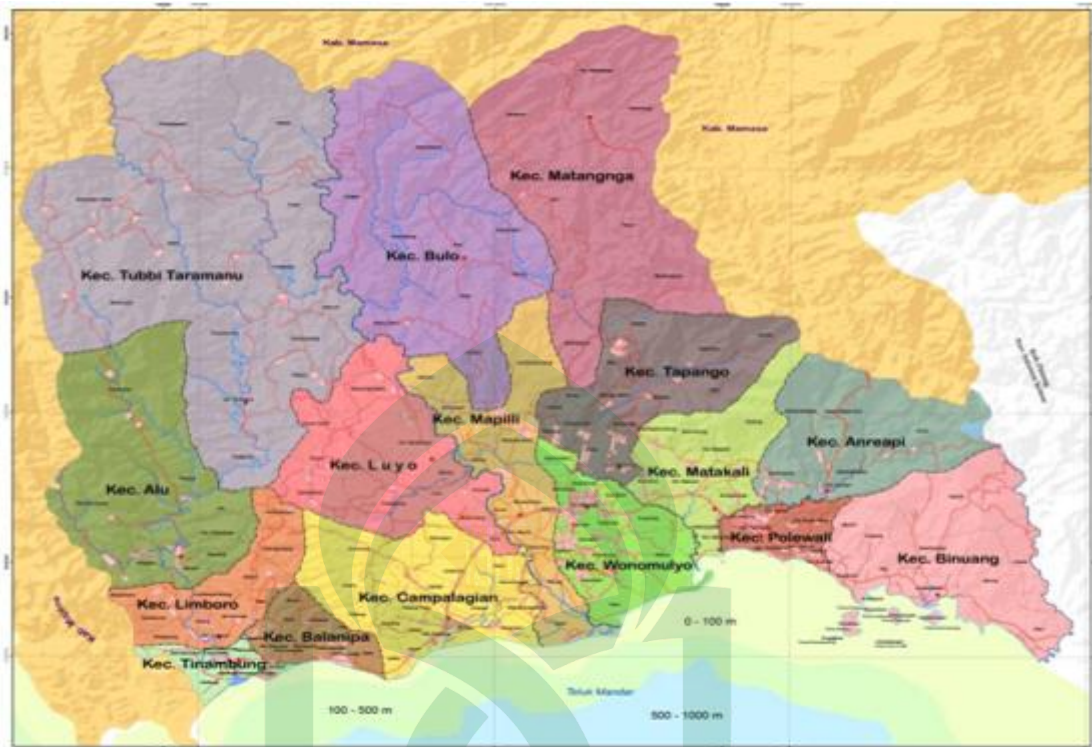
Kab. Mamasa

Kab. Mamasa

Kec. Matangnga

Kec. Tubbi Taramanu

Kec. Bulo

Kec. Tapango

Kec. Mapilli

Kec. Anreapi

Kec. L u y o

Kec. Matakali

Kec. Alu

Kec. Polewali

Kec. Binuang

Kec. Wonomulyo

Kec. Limboro

Kec. Campalagian

Kec. Balanipa

0 - 100 m

Kec. Tinambung

Teluk Mandar

100 - 500 m

500 - 1000 m